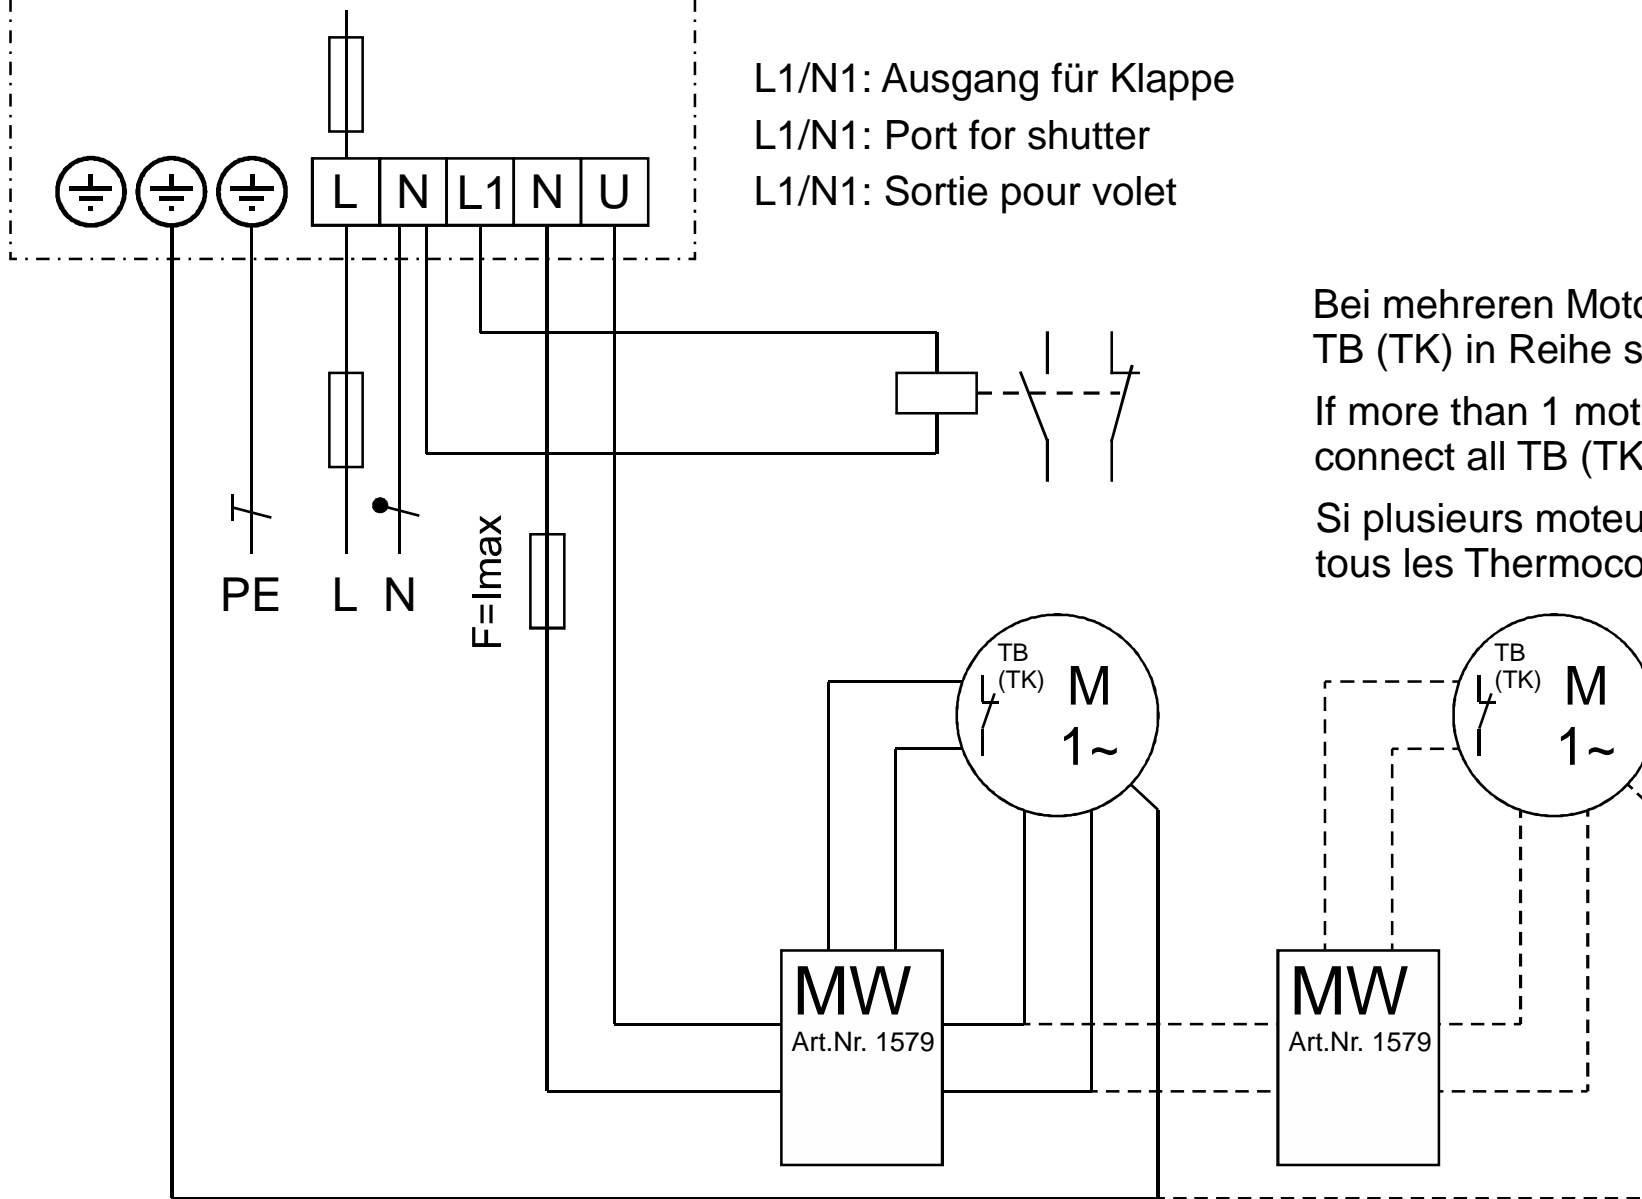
L N L1 N U

L1/N1: Ausgang für Klappe
L1/N1: Port for shutter
L1/N1: Sortie pour volet

Bei mehreren Moto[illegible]
TB (TK) in Reihe s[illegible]

If more than 1 mot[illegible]
connect all TB (TK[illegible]

Si plusieurs moteu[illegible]
tous les Thermoco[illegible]

PE L N

F=Imax

TB
(TK) M
1~

TB
(TK) M
1~

MW
Art.Nr. 1579

MW
Art.Nr. 1579